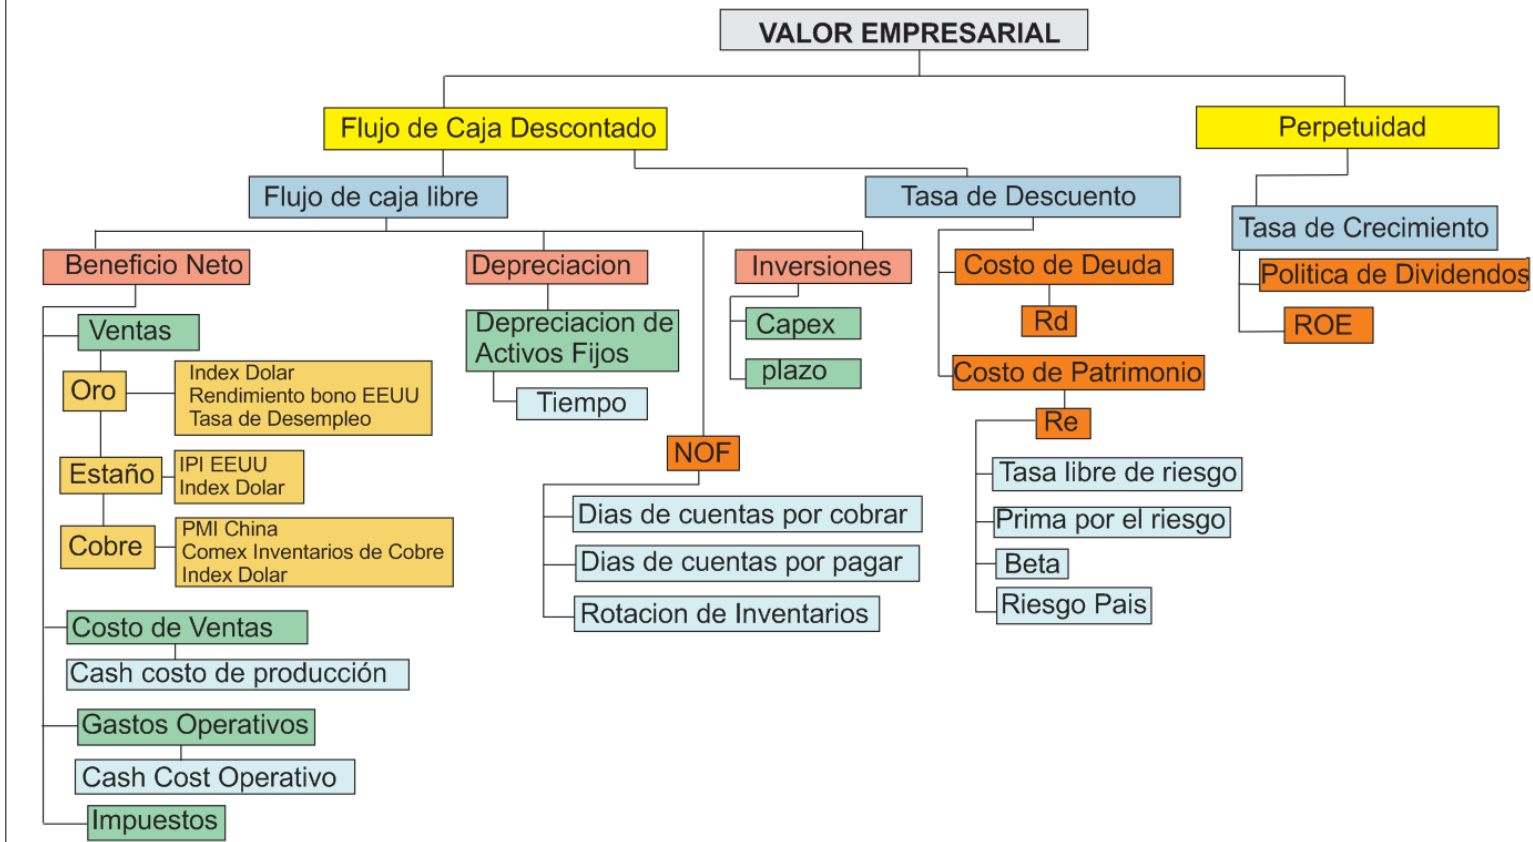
VALOR EMPRESARIAL

Flujo de Caja Descontado

Perpetuidad

Flujo de caja libre

Tasa de Descuento

Tasa de Crecimiento

Beneficio Neto

Depreciacion

Inversiones

Costo de Deuda

Politica de Dividendos

Ventas

Depreciacion de Activos Fijos

Capex

Rd

ROE

Oro

Index Dolar
Rendimiento bono EEUU
Tasa de Desempleo

Tiempo

plazo

Costo de Patrimonio

Re

NOF

Estaño

IPI EEUU
Index Dolar

Tasa libre de riesgo

Dias de cuentas por cobrar

Prima por el riesgo

Cobre

PMI China
Comex Inventarios de Cobre
Index Dolar

Dias de cuentas por pagar

Beta

Rotacion de Inventarios

Riesgo Pais

Costo de Ventas

Cash costo de producción

Gastos Operativos

Cash Cost Operativo

Impuestos